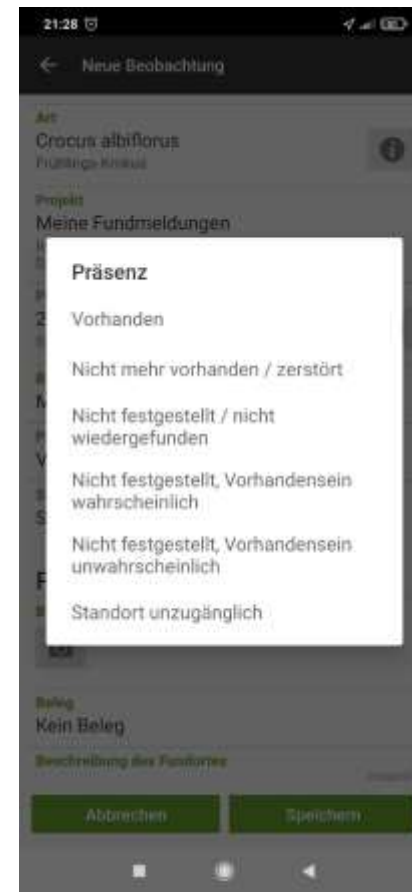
21:28

Neue Beobachtung

Art
Crocus albiflorus
Frühlings-Krokus

Projekt
Meine Fundmeldungen

Präsenz

Vorhanden

Nicht mehr vorhanden / zerstört

Nicht festgestellt / nicht wiedergefunden

Nicht festgestellt, Vorhandensein wahrscheinlich

Nicht festgestellt, Vorhandensein unwahrscheinlich

Standort unzugänglich

Beleg
Kein Beleg

Beschreibung des Fundortes

Abbrechen

Speichern